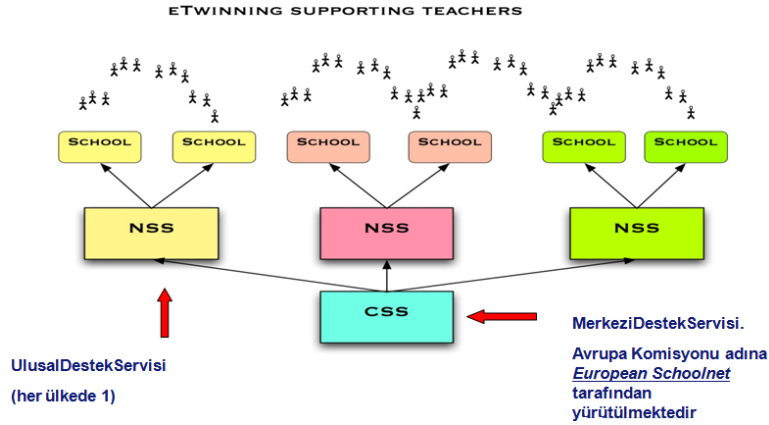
eTwinning supporting teachers

School

School

School

School

School

School

NSS

NSS

NSS

CSS

UlusalDestekServisi

(her ülkede 1)

MerkeziDestekServisi.

Avrupa Komisyonu adına *European Schoolnet* tarafından yürütülmektedir